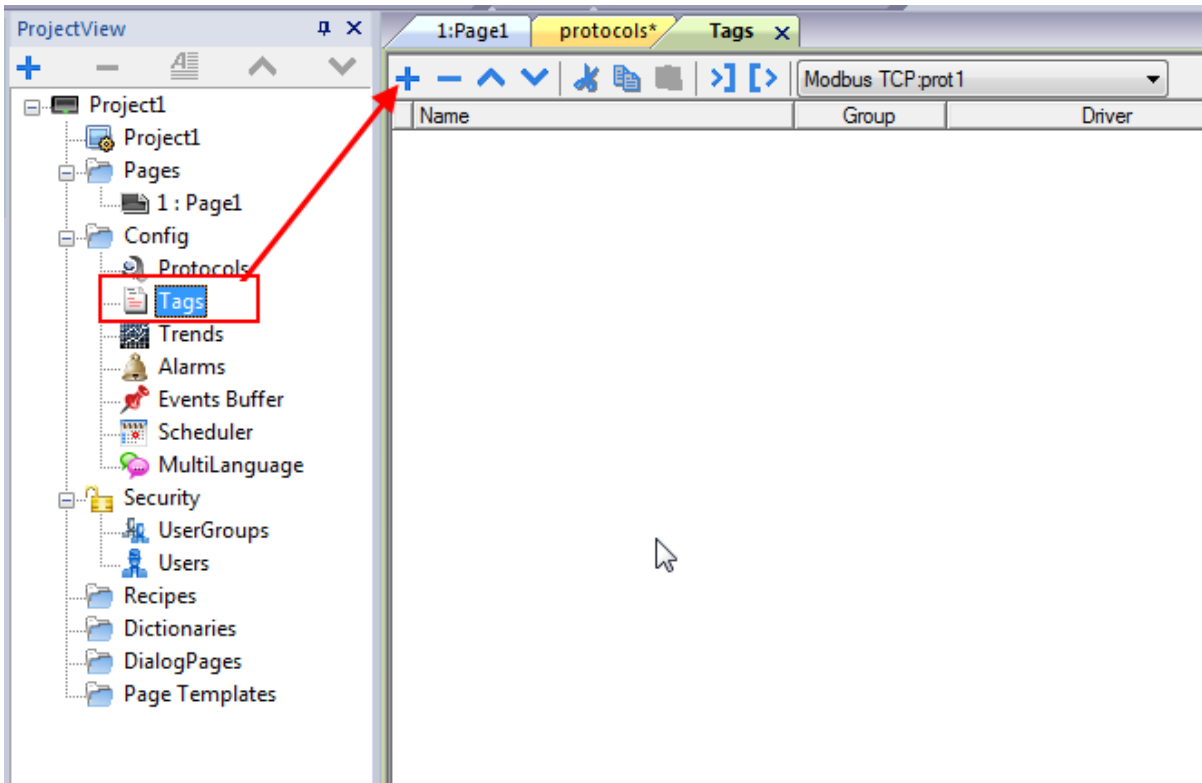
ProjectView

Project1
Project1
Pages
1 : Page1
Config
Protocols
Tags
Trends
Alarms
Events Buffer
Scheduler
MultiLanguage
Security
UserGroups
Users
Recipes
Dictionaries
DialogPages
Page Templates

1:Page1 | protocols* | Tags

Modbus TCP:prot1

| Name | Group | Driver |
|---|---|---|